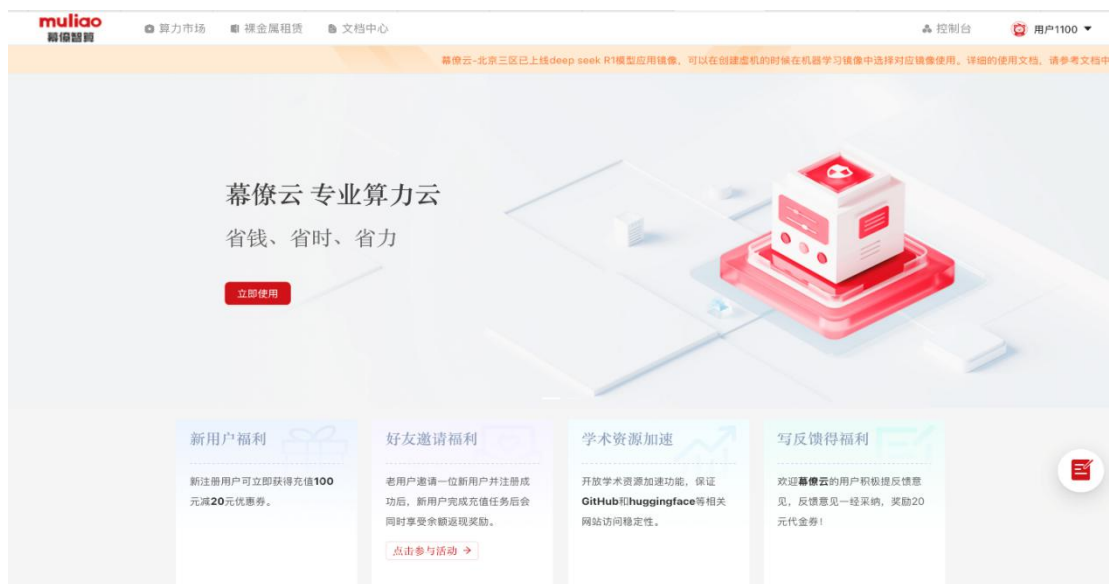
muliao
幕僚智算

算力市场　裸金属租赁　文档中心　控制台　用户1100

幕僚云-北京三区已上线deep seek R1模型应用镜像，可以在创建虚机的时候在机器学习镜像中选择对应镜像使用。详细的使用文档，请参考文档中

幕僚云 专业算力云

省钱、省时、省力

立即使用

新用户福利

新注册用户可立即获得充值**100**元减**20**元优惠券。

好友邀请福利

老用户邀请一位新用户并注册成功后，新用户完成充值任务后会同时享受余额返现奖励。

点击参与活动 →

学术资源加速

开放学术资源加速功能，保证**GitHub**和**huggingface**等相关网站访问稳定性。

写反馈得福利

欢迎**幕僚云**的用户积极提反馈意见，反馈意见一经采纳，奖励20元代金券！